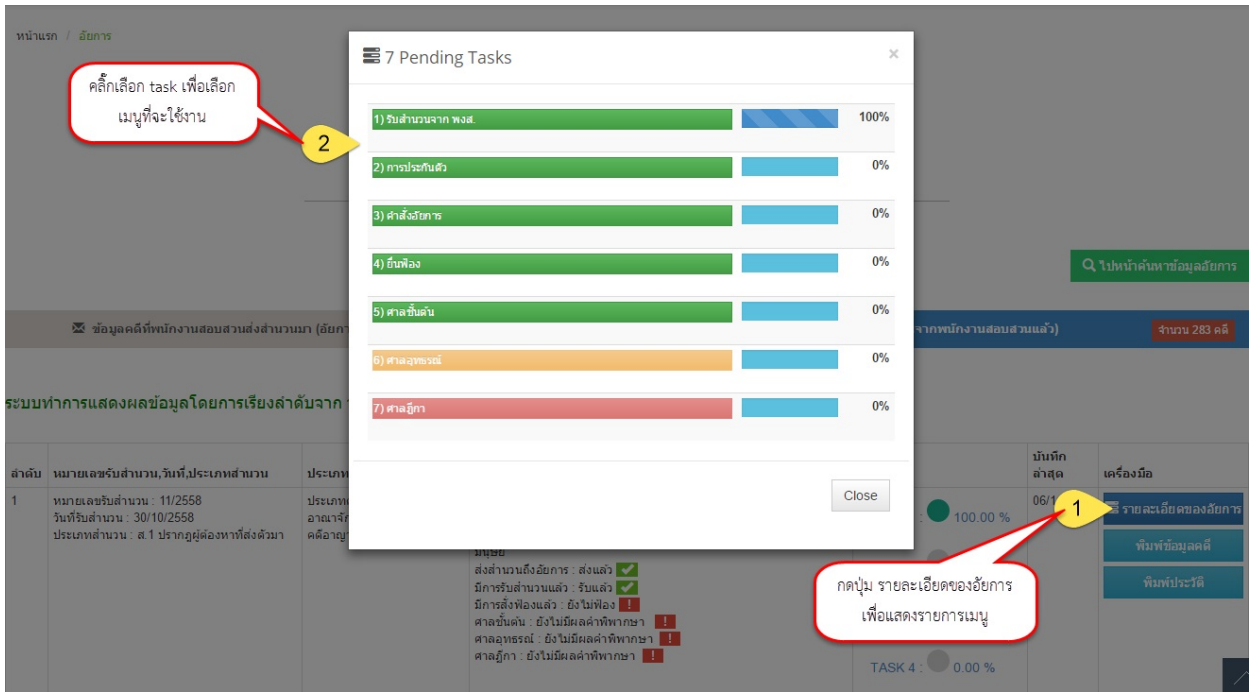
หน้าแรก / อัยการ

คลิ๊กเลือก task เพื่อเลือกเมนูที่จะใช้งาน

2

7 Pending Tasks ×

| | | |
|---|---|---|
| 1) รับสำนวนจาก พงส. | | 100% |
| 2) การประกันตัว | | 0% |
| 3) คำสั่งอัยการ | | 0% |
| 4) ยื่นฟ้อง | | 0% |
| 5) ศาลชั้นต้น | | 0% |
| 6) ศาลอุทธรณ์ | | 0% |
| 7) ศาลฎีกา | | 0% |

Close

ไปหน้าค้นหาข้อมูลอัยการ

ข้อมูลคดีที่พนักงานสอบสวนส่งสำนวนมา (อัยกา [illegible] จากพนักงานสอบสวนแล้ว)

จำนวน 283 คดี

ระบบทำการแสดงผลข้อมูลโดยการเรียงลำดับจาก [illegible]

| ลำดับ | หมายเลขรับสำนวน,วันที่,ประเภทสำนวน | ประเภท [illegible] | | | บันทึกล่าสุด | เครื่องมือ |
|---|---|---|---|---|---|---|
| 1 | หมายเลขรับสำนวน : 11/2558 วันที่รับสำนวน : 30/10/2558 ประเภทสำนวน : ส.1 ปรากฏผู้ต้องหาที่ส่งตัวมา | ประเภท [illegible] อาณาจัก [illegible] คดีอาญ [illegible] | มนุษย์ ส่งสำนวนถึงอัยการ : ส่งแล้ว มีการรับสำนวนแล้ว : รับแล้ว มีการสั่งฟ้องแล้ว : ยังไม่ฟ้อง ศาลชั้นต้น : ยังไม่มีผลคำพิพากษา ศาลอุทธรณ์ : ยังไม่มีผลคำพิพากษา ศาลฎีกา : ยังไม่มีผลคำพิพากษา | 100.00 % TASK 4 : 0.00 % | 06/1 | รายละเอียดของอัยการ พิมพ์ข้อมูลคดี พิมพ์ประวัติ |

1

กดปุ่ม รายละเอียดของอัยการ เพื่อแสดงรายการเมนู